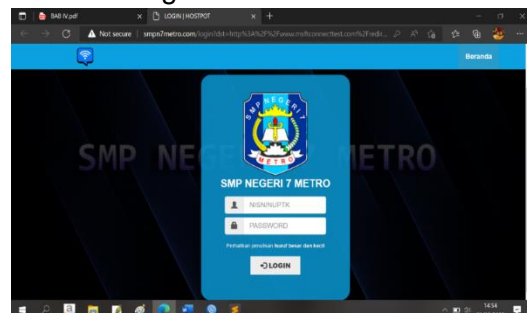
BAB IV.pdf

LOGIN | HOSTPOT

Not secure | smpn7metro.com/login?dst=http%3A%2F%2Fwww.msftconnected.com%2Fredir...

Beranda

SMP NE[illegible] METRO

SMP NEGERI

METRO

SMP NEGERI 7 METRO

NISN/NUPTK

PASSWORD

Perhatikan penulisan huruf besar dan kecil

LOGIN

14:54